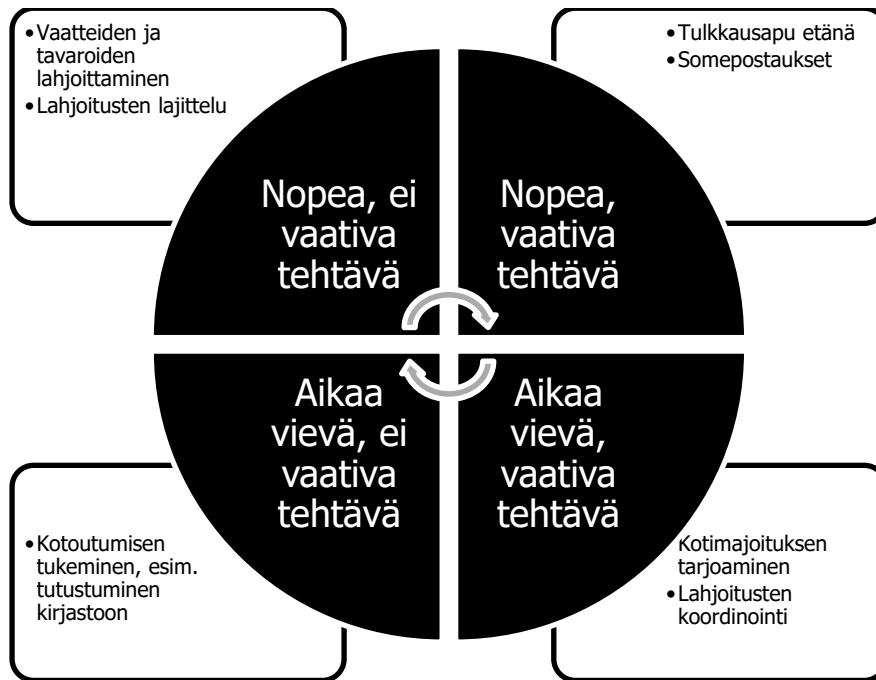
• Vaatteiden ja tavaroiden lahjoittaminen
• Lahjoitusten lajittelu

• Tulkkausapu etänä
• Somepostaukset

Nopea, ei vaativa tehtävä

Nopea, vaativa tehtävä

Aikaa vievä, ei vaativa tehtävä

Aikaa vievä, vaativa tehtävä

• Kotoutumisen tukeminen, esim. tutustuminen kirjastoon

Kotimajoituksen tarjoaminen
• Lahjoitusten koordinointi